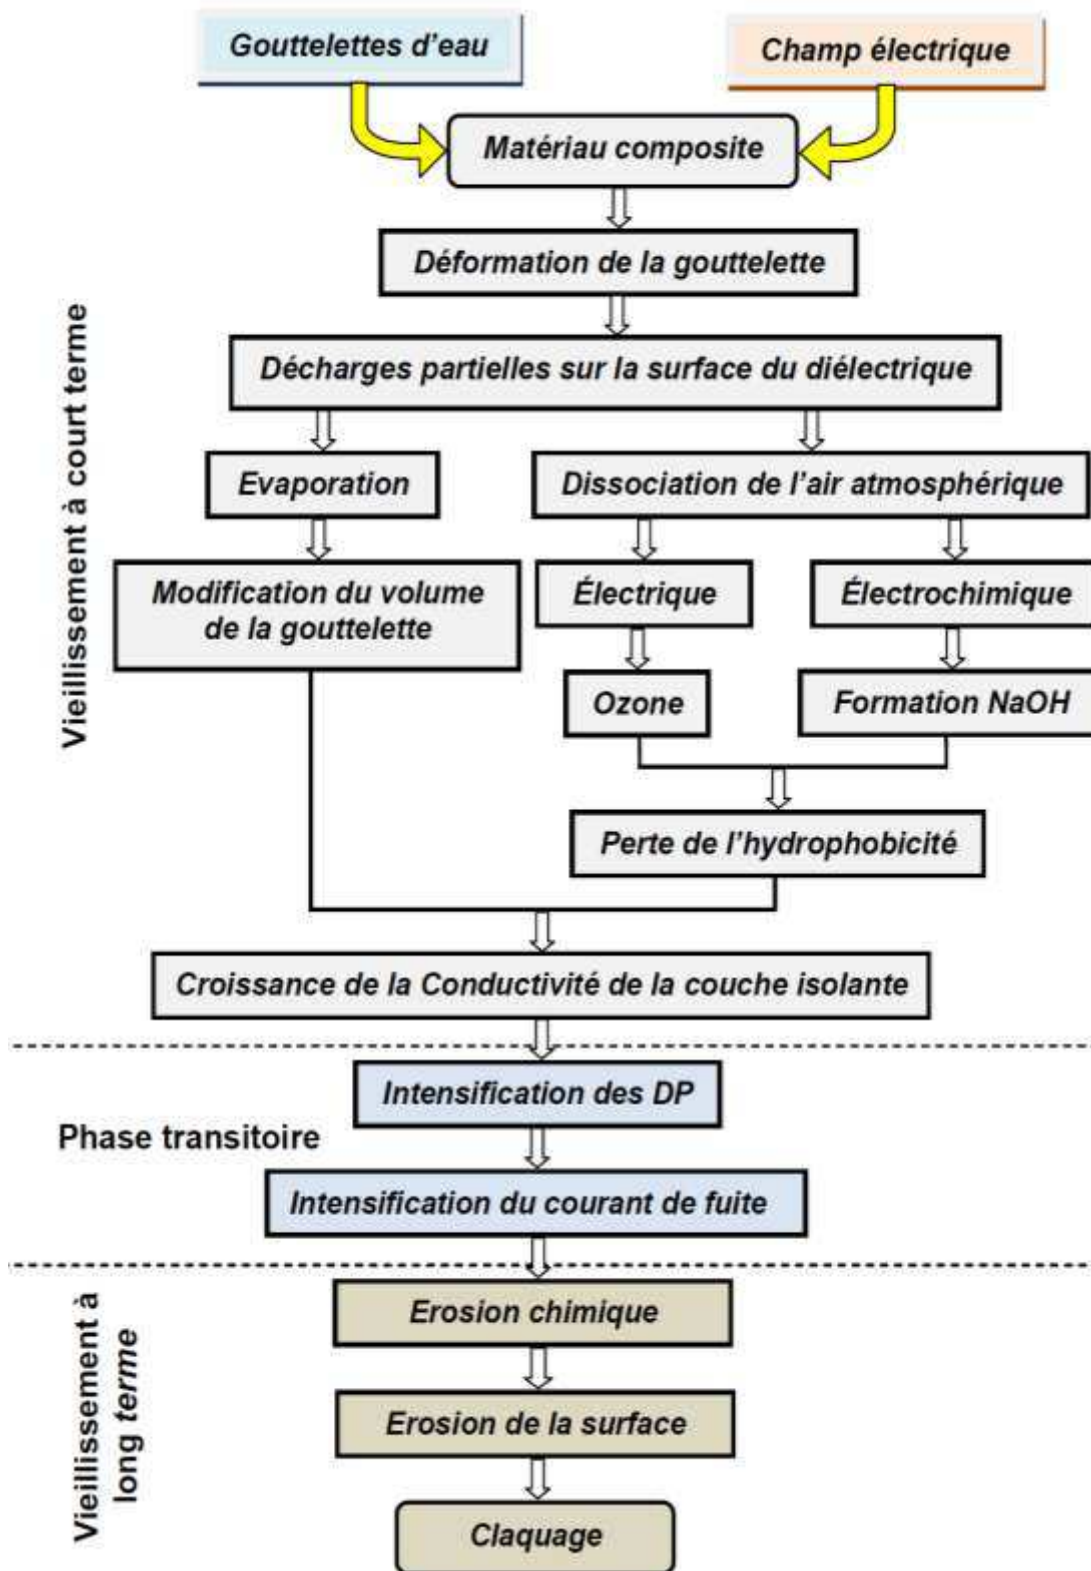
Gouttelettes d'eau

Champ électrique

Matériau composite

Déformation de la gouttelette

Décharges partielles sur la surface du diélectrique

Evaporation

Dissociation de l'air atmosphérique

Modification du volume de la gouttelette

Électrique

Électrochimique

Ozone

Formation NaOH

Perte de l'hydrophobicité

Croissance de la Conductivité de la couche isolante

Vieillissement à court terme

Intensification des DP

Phase transitoire

Intensification du courant de fuite

Erosion chimique

Erosion de la surface

Claquage

Vieillissement à long terme